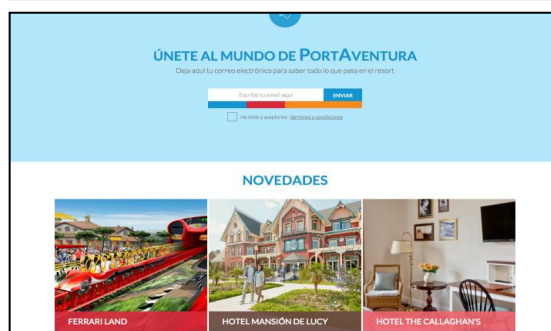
ÚNETE AL MUNDO DE PORTAVENTURA

Deja aquí tu correo electrónico para saber todo lo que pasa en el resort

Escribe tu email aquí

ENVIAR

He leído y acepto los términos y condiciones

NOVEDADES

FERRARI LAND

HOTEL MANSIÓN DE LUCY

HOTEL THE CALLAGHAN'S